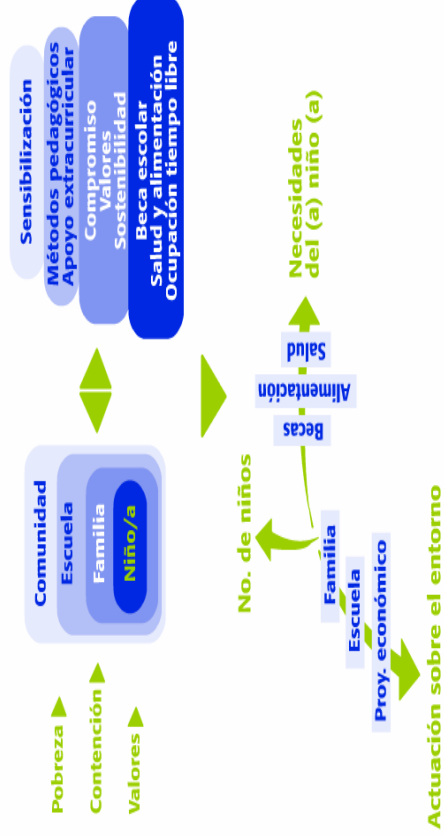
Pobreza

Contención

Valores

Comunidad

Escuela

Familia

Niño/a

Sensibilización

Métodos pedagógicos
Apoyo extracurricular

Compromiso
Valores
Sostenibilidad

Beca escolar
Salud y alimentación
Ocupación tiempo libre

No. de niños

Necesidades del (a) niño (a)

Becas

Alimentación

Salud

Familia

Escuela

Proy. económico

Actuación sobre el entorno